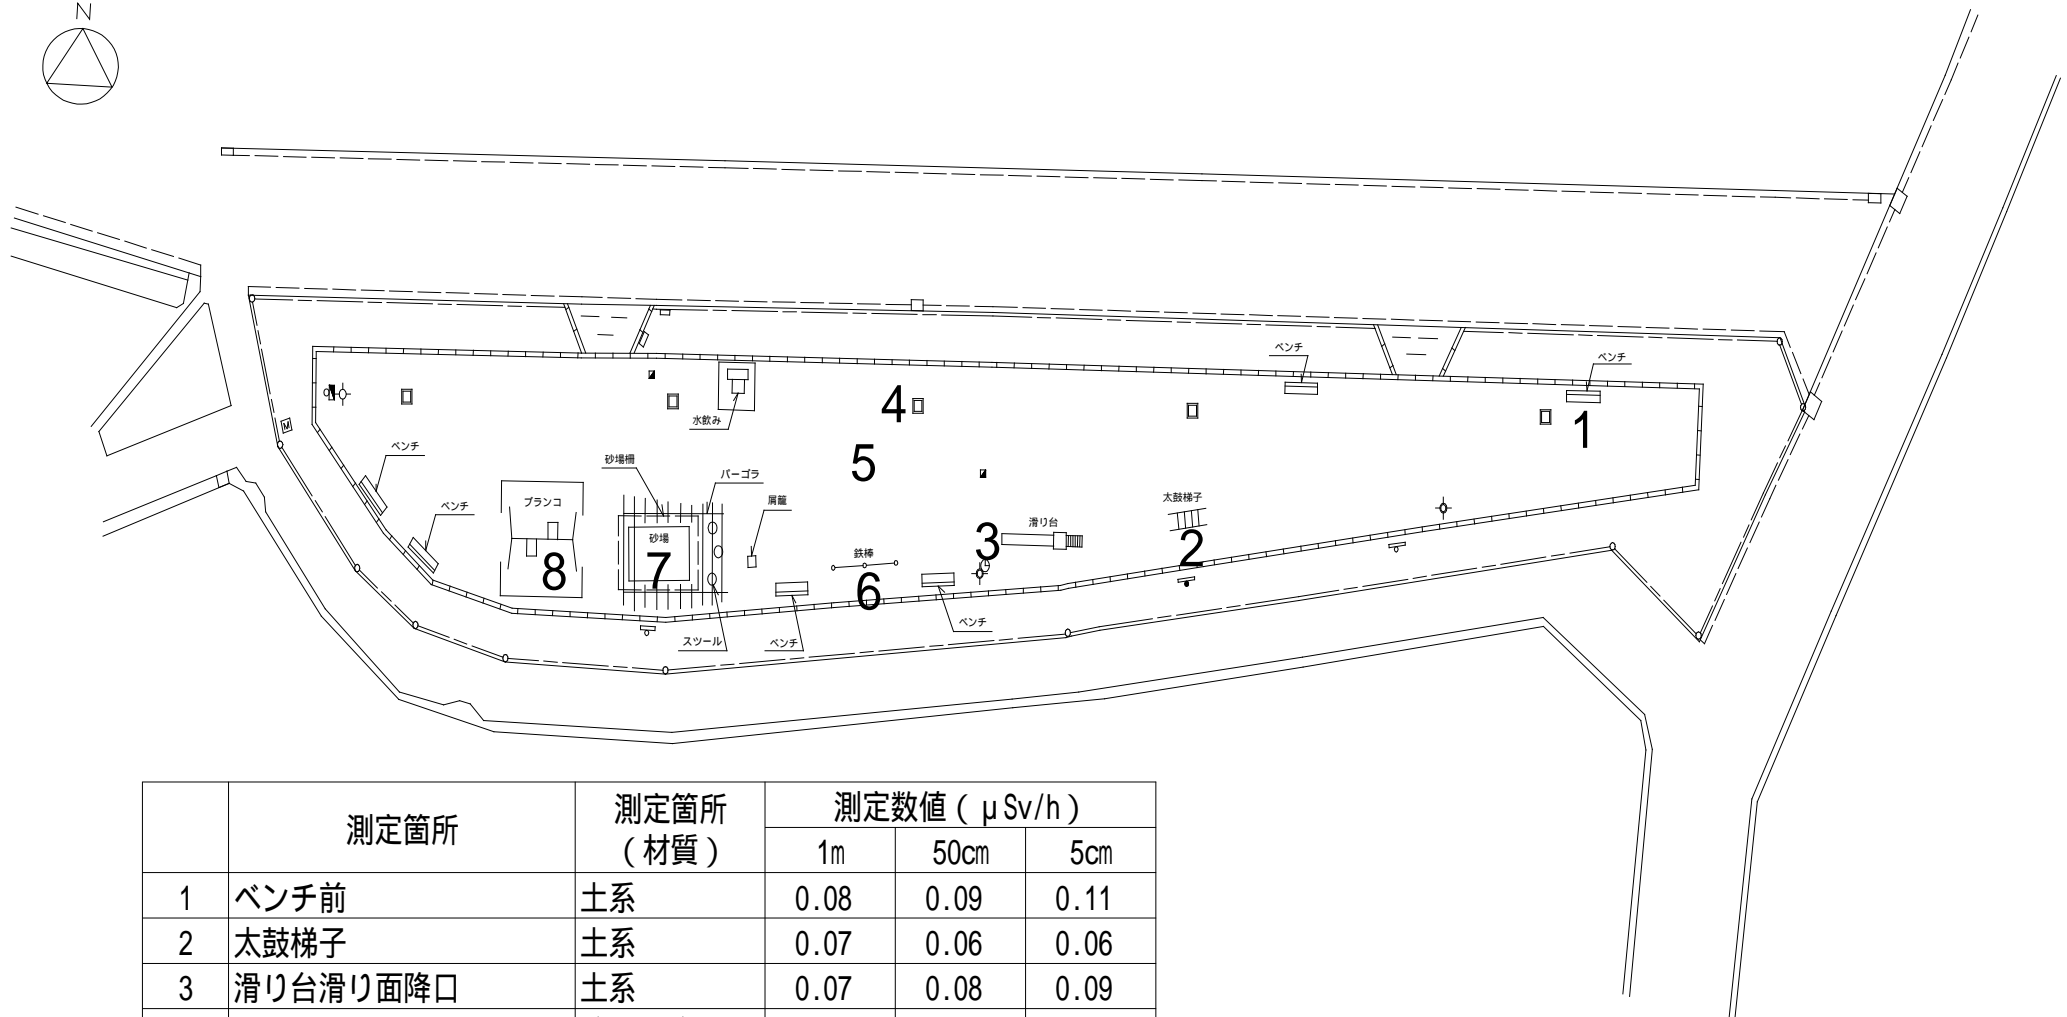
N

ベンチ
ベンチ
4
水飲み
1
5
ベンチ
砂場柵
パーゴラ
ベンチ
ブランコ
屑籠
太鼓梯子
砂場
滑り台
3
2
鉄棒
8
7
6
ベンチ
スツール
ベンチ

| | 測定箇所 | 測定箇所（材質） | 測定数値（μSv/h） 1m | 50cm | 5cm |
|---|---|---|---|---|---|
| 1 | ベンチ前 | 土系 | 0.08 | 0.09 | 0.11 |
| 2 | 太鼓梯子 | 土系 | 0.07 | 0.06 | 0.06 |
| 3 | 滑り台滑り面降口 | 土系 | 0.07 | 0.08 | 0.09 |